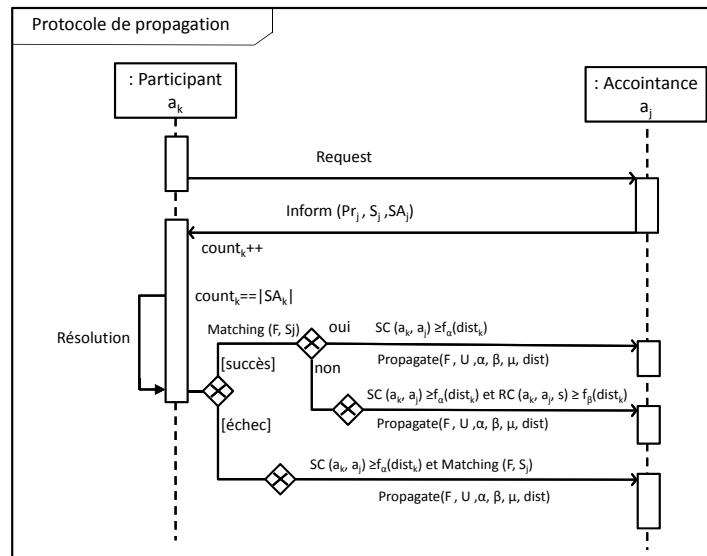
Protocole de propagation

: Participant
$a_k$

: Accointance
$a_j$

Request

Inform ($Pr_j$ , $S_j$ ,$SA_j$)

$count_k$++

$count_k$==|$SA_k$|

Résolution

Matching (F, Sj)

oui

SC ($a_k$, $a_j$) ≥$f_\alpha$($dist_k$)

Propagate(F , U ,α, β, μ, dist)

[succès]

non

SC ($a_k$, $a_j$) ≥$f_\alpha$($dist_k$) et RC ($a_k$, $a_j$, s) ≥ $f_\beta$($dist_k$)

Propagate(F , U ,α, β, μ, dist)

[échec]

SC ($a_k$, $a_j$) ≥$f_\alpha$($dist_k$) et Matching (F, $S_j$)

Propagate(F , U ,α, β, μ, dist)